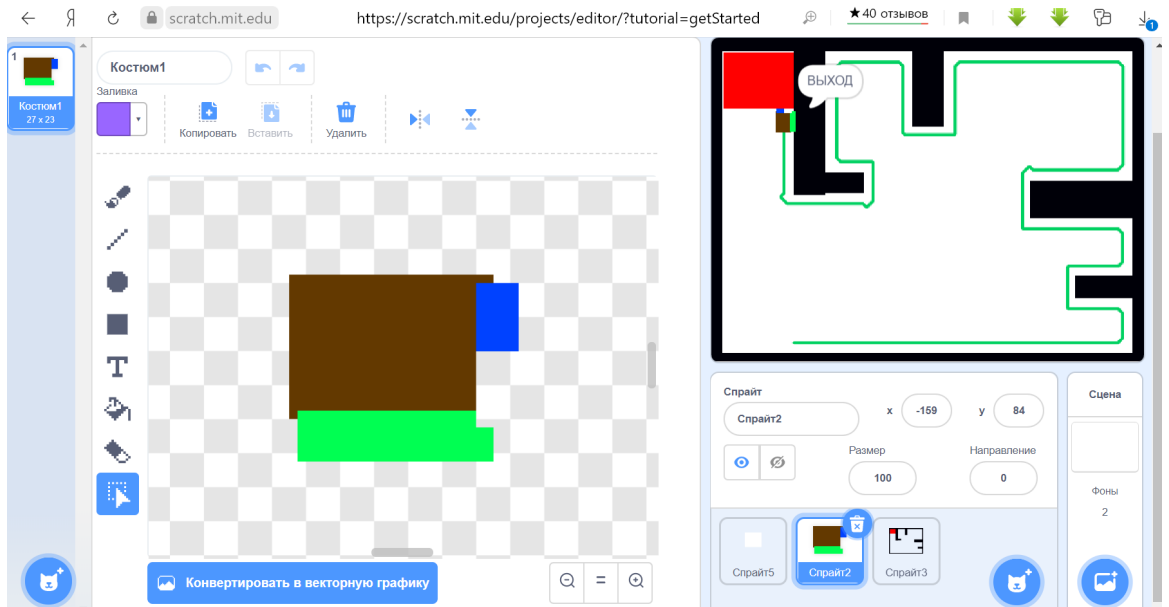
Я scratch.mit.edu https://scratch.mit.edu/projects/editor/?tutorial=getStarted ★40 отзывов

1
Костюм1
27 x 23

Костюм1
Заливка
Копировать Вставить Удалить

Конвертировать в векторную графику

ВЫХОД

Спрайт
Спрайт2
x -159 y 84
Размер 100
Направление 0

Сцена
Фоны
2

Спрайт5 Спрайт2 Спрайт3